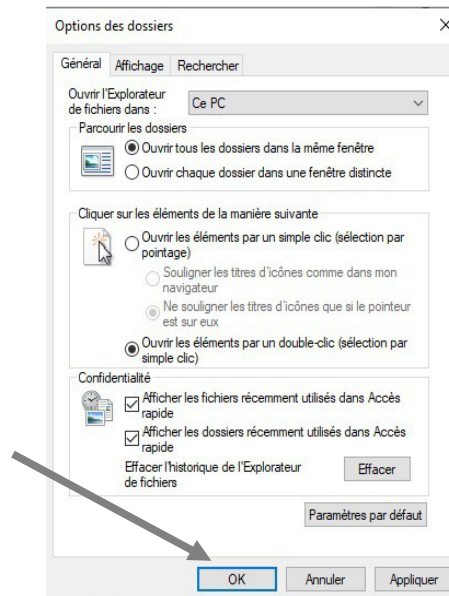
Options des dossiers ×

Général | Affichage | Rechercher

Ouvrir l'Explorateur de fichiers dans : Ce PC

Parcourir les dossiers

Ouvrir tous les dossiers dans la même fenêtre

Ouvrir chaque dossier dans une fenêtre distincte

Cliquer sur les éléments de la manière suivante

Ouvrir les éléments par un simple clic (sélection par pointage)

Souligner les titres d'icônes comme dans mon navigateur

Ne souligner les titres d'icônes que si le pointeur est sur eux

Ouvrir les éléments par un double-clic (sélection par simple clic)

Confidentialité

Afficher les fichiers récemment utilisés dans Accès rapide

Afficher les dossiers récemment utilisés dans Accès rapide

Effacer l'historique de l'Explorateur de fichiers

Effacer

Paramètres par défaut

OK | Annuler | Appliquer